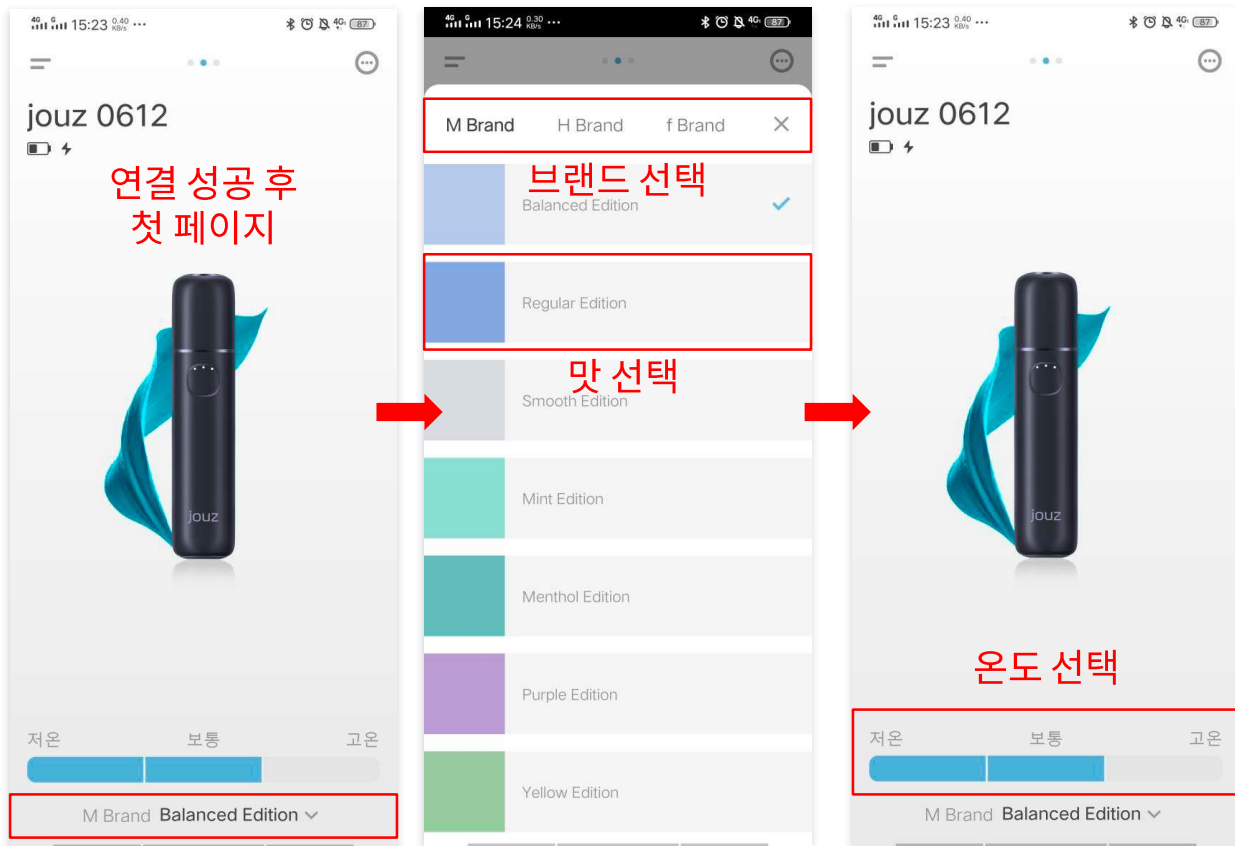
4G 15:23 0.40 KB/s ··· 87

jouz 0612

연결 성공 후 첫 페이지

jouz

저온 보통 고온

M Brand Balanced Edition

4G 15:24 0.30 KB/s ··· 87

M Brand H Brand f Brand ×

브랜드 선택

Balanced Edition

Regular Edition

맛 선택

Smooth Edition

Mint Edition

Menthol Edition

Purple Edition

Yellow Edition

4G 15:23 0.40 KB/s ··· 87

jouz 0612

jouz

온도 선택

저온 보통 고온

M Brand Balanced Edition